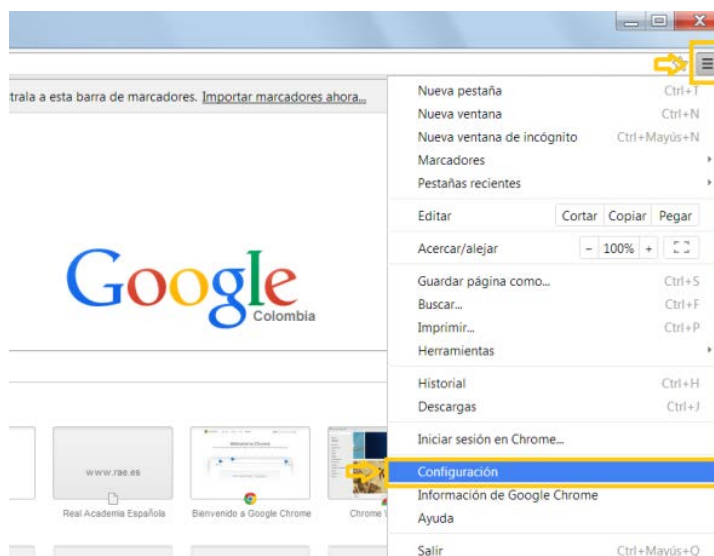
trala a esta barra de marcadores. Importar marcadores ahora...

Google
Colombia

www.rae.es
Real Academia Española
Welcome to Chrome
Bienvenido a Google Chrome
Chrome

Nueva pestaña Ctrl+T
Nueva ventana Ctrl+N
Nueva ventana de incógnito Ctrl+Mayús+N
Marcadores
Pestañas recientes
Editar Cortar Copiar Pegar
Acercar/alejar - 100% +
Guardar página como... Ctrl+S
Buscar... Ctrl+F
Imprimir... Ctrl+P
Herramientas
Historial Ctrl+H
Descargas Ctrl+J
Iniciar sesión en Chrome...
Configuración
Información de Google Chrome
Ayuda
Salir Ctrl+Mayús+Q